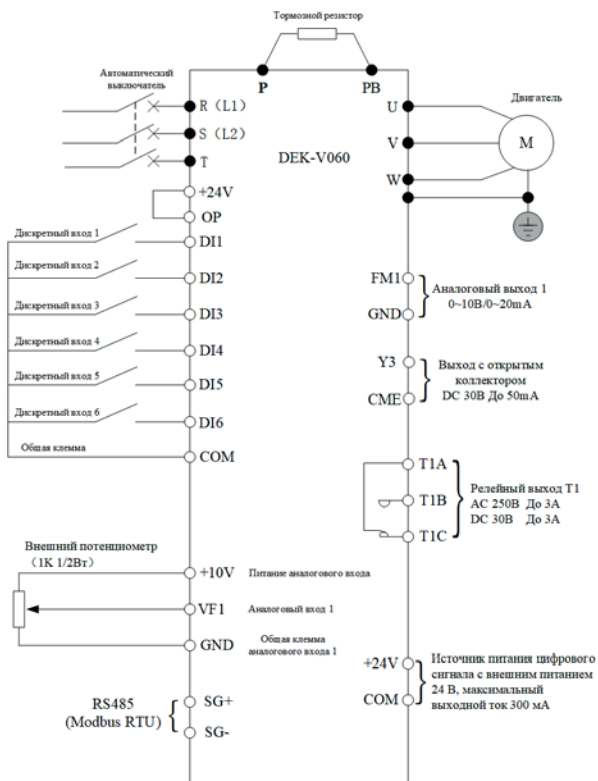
Тормозной резистор

P

PB

Автоматический выключатель

R (L1)

S (L2)

T

U

V

W

Двигатель

M

DEK-V060

+24V

OP

Дискретный вход 1

DI1

Дискретный вход 2

DI2

Дискретный вход 3

DI3

Дискретный вход 4

DI4

Дискретный вход 5

DI5

Дискретный вход 6

DI6

Общая клемма

COM

FM1

GND

Аналоговый выход 1
0~10В/0~20mA

Y3

CME

Выход с открытым коллектором
DC 30В До 50mA

T1A

T1B

T1C

Релейный выход T1
AC 250В До 3А
DC 30В До 3А

Внешний потенциометр
(1K 1/2Вт)

+10V

Питание аналогового входа

VF1

Аналоговый вход 1

GND

Общая клемма аналогового входа 1

+24V

COM

Источник питания цифрового сигнала с внешним питанием 24 В, максимальный выходной ток 300 мА

RS485
(Modbus RTU)

SG+

SG-